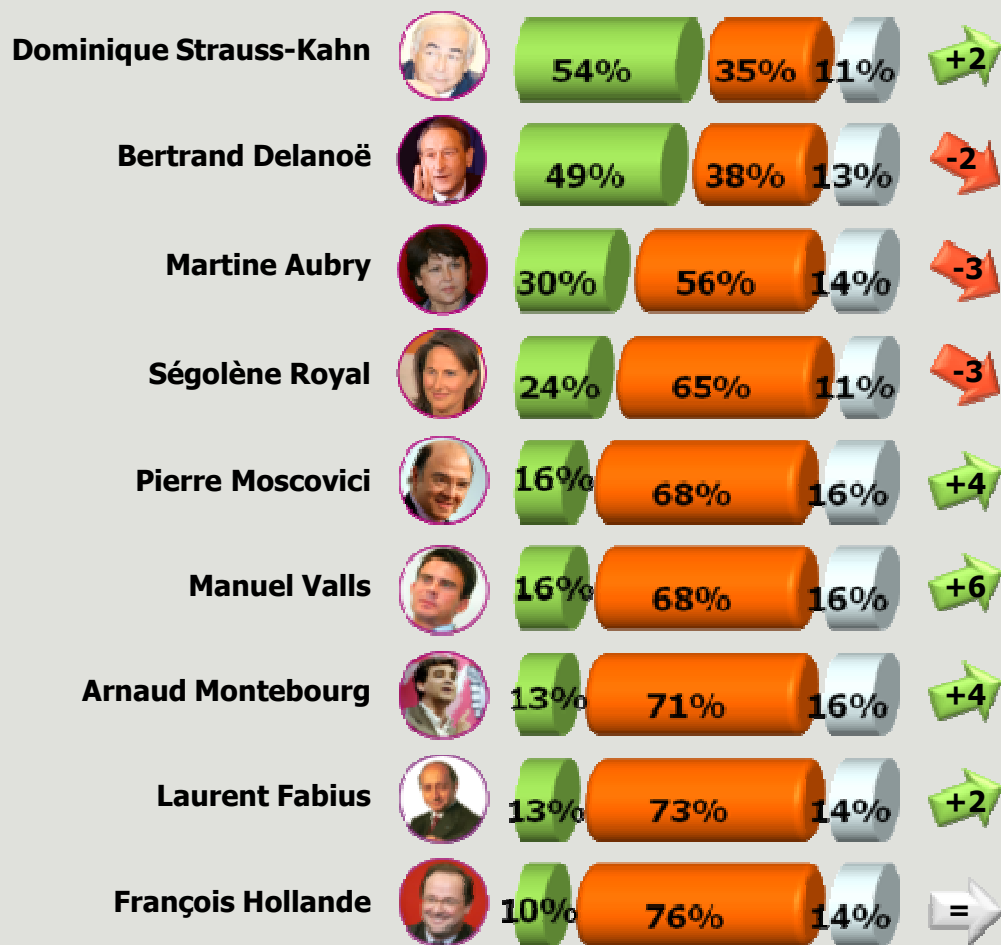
| | | | | |
|---|---|---|---|---|
| Dominique Strauss-Kahn | 54% | 35% | 11% | +2 |
| Bertrand Delanoë | 49% | 38% | 13% | -2 |
| Martine Aubry | 30% | 56% | 14% | -3 |
| Ségolène Royal | 24% | 65% | 11% | -3 |
| Pierre Moscovici | 16% | 68% | 16% | +4 |
| Manuel Valls | 16% | 68% | 16% | +6 |
| Arnaud Montebourg | 13% | 71% | 16% | +4 |
| Laurent Fabius | 13% | 73% | 14% | +2 |
| François Hollande | 10% | 76% | 14% | = |